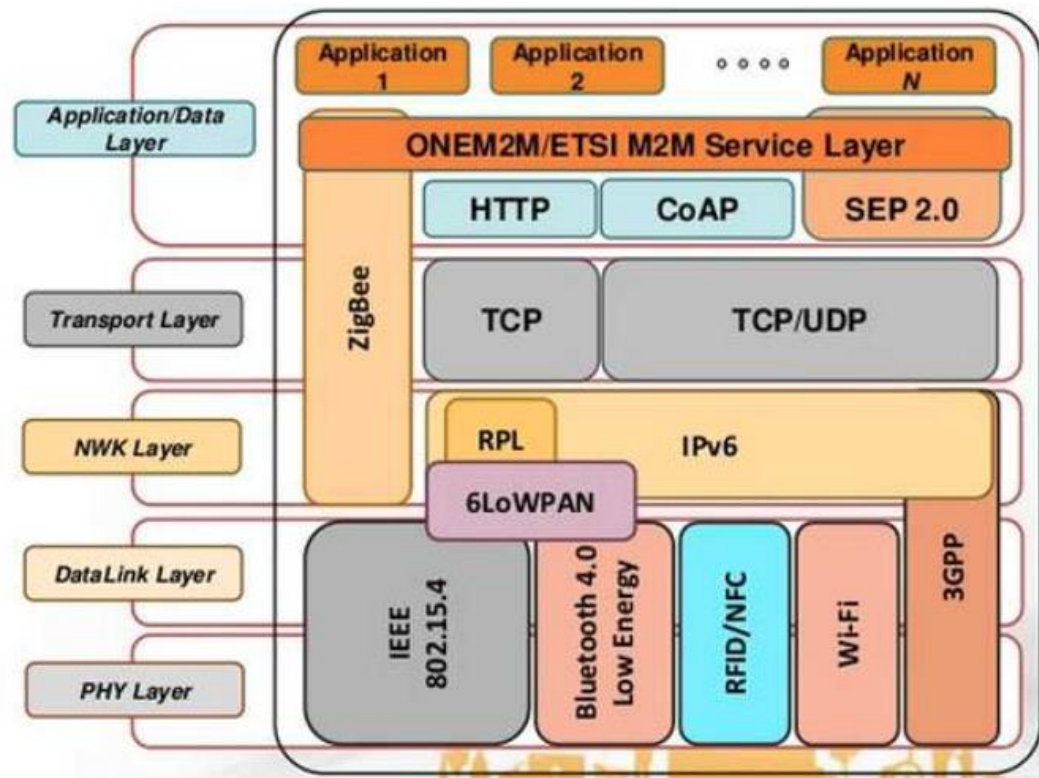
Application 1

Application 2

Application N

Application/Data Layer

ONEM2M/ETSI M2M Service Layer

HTTP

CoAP

SEP 2.0

ZigBee

Transport Layer

TCP

TCP/UDP

NWK Layer

RPL

IPv6

6LoWPAN

DataLink Layer

PHY Layer

IEEE 802.15.4

Bluetooth 4.0 Low Energy

RFID/NFC

Wi-Fi

3GPP